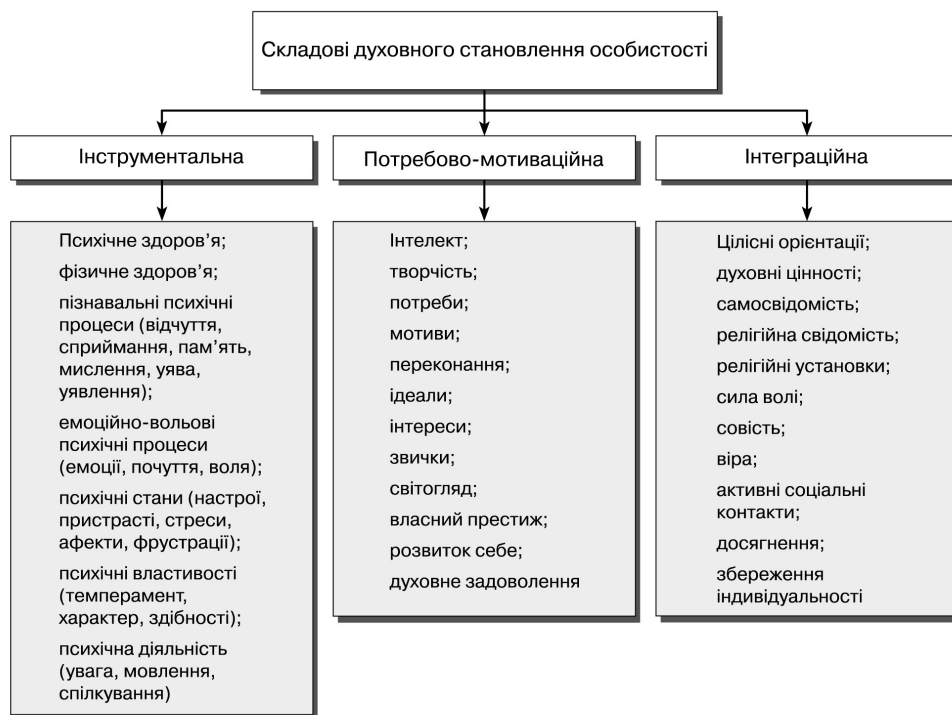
Складові духовного становлення особистості

Інструментальна

Психічне здоров'я;
фізичне здоров'я;
пізнавальні психічні процеси (відчуття, сприймання, пам'ять, мислення, уява, уявлення);
емоційно-вольові психічні процеси (емоції, почуття, воля);
психічні стани (настрої, пристрасті, стреси, афекти, фрустрації);
психічні властивості (темперамент, характер, здібності);
психічна діяльність (увага, мовлення, спілкування)

Потребово-мотиваційна

Інтелект;
творчість;
потреби;
мотиви;
переконання;
ідеали;
інтереси;
звички;
світогляд;
власний престиж;
розвиток себе;
духовне задоволення

Інтеграційна

Цілісні орієнтації;
духовні цінності;
самосвідомість;
релігійна свідомість;
релігійні установки;
сила волі;
совість;
віра;
активні соціальні контакти;
досягнення;
збереження індивідуальності